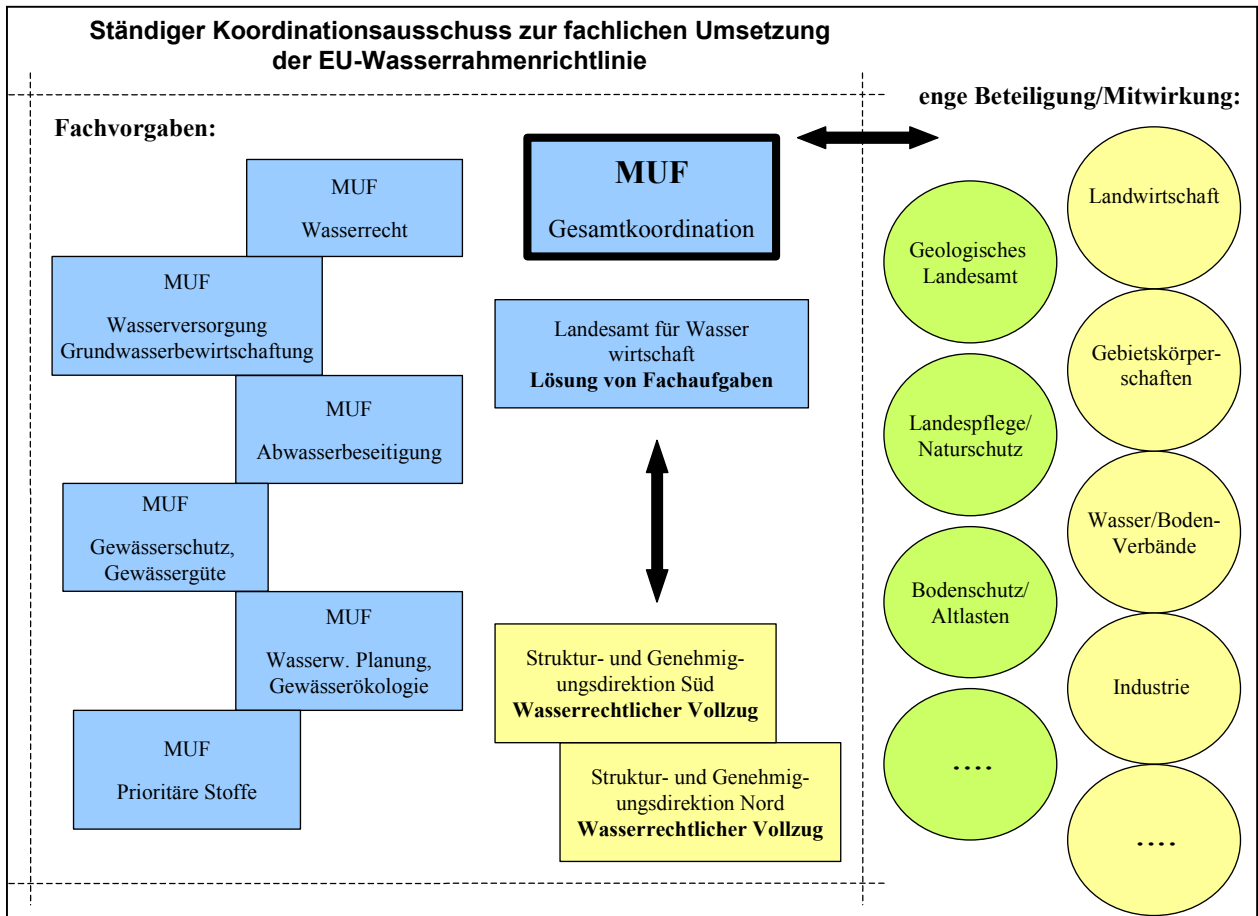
Ständiger Koordinationsausschuss zur fachlichen Umsetzung der EU-Wasserrahmenrichtlinie

enge Beteiligung/Mitwirkung:

Fachvorgaben:

MUF
Wasserrecht

MUF
Wasserversorgung
Grundwasserbewirtschaftung

MUF
Abwasserbeseitigung

MUF
Gewässerschutz,
Gewässergüte

MUF
Wasserw. Planung,
Gewässerökologie

MUF
Prioritäre Stoffe

MUF
Gesamtkoordination

Landesamt für Wasser wirtschaft
**Lösung von Fachaufgaben**

Struktur- und Genehmigungsdirektion Süd
**Wasserrechtlicher Vollzug**

Struktur- und Genehmigungsdirektion Nord
**Wasserrechtlicher Vollzug**

Geologisches Landesamt

Landespflege/ Naturschutz

Bodenschutz/ Altlasten

....

Landwirtschaft

Gebietskörperschaften

Wasser/Boden-Verbände

Industrie

....